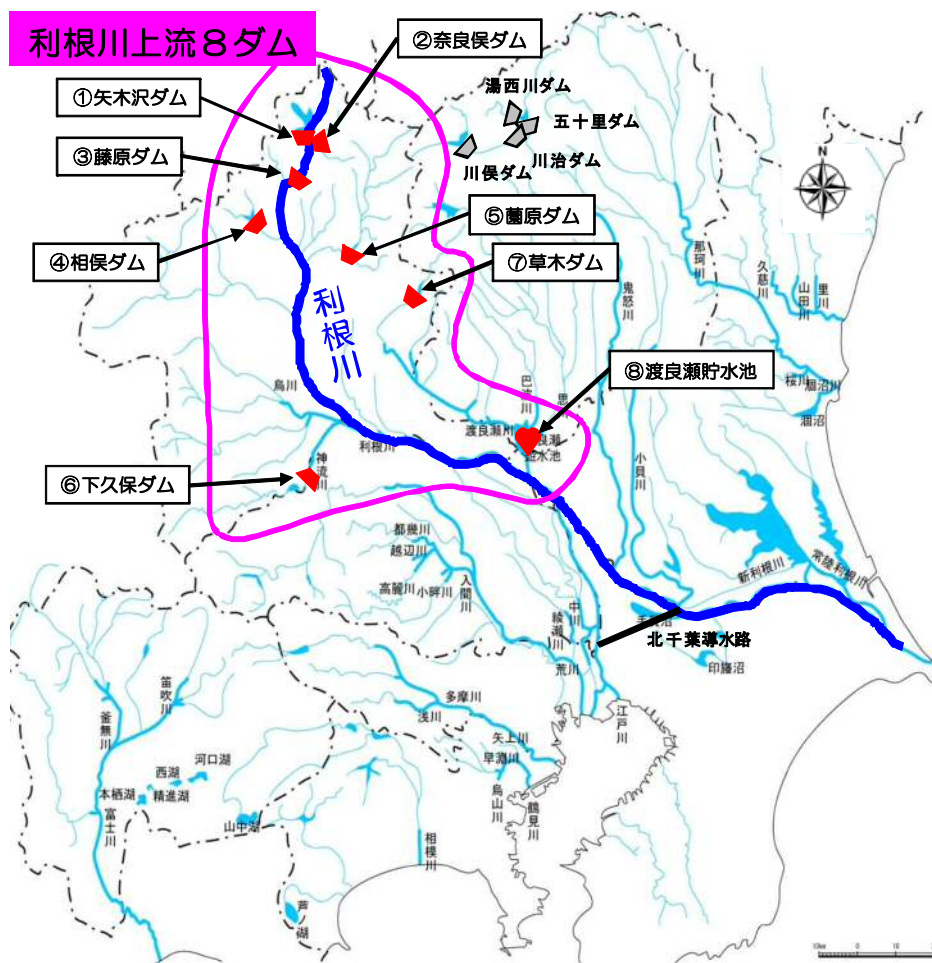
利根川上流８ダム

②奈良俣ダム
①矢木沢ダム
湯西川ダム
五十里ダム
③藤原ダム
川俣ダム
川治ダム
⑤薗原ダム
④相俣ダム
⑦草木ダム
利根川
⑧渡良瀬貯水池
⑥下久保ダム
北千葉導水路

那珂川
久慈川
山田川
里川
鬼怒川
巴波川
思川
小貝川
涸沼川
涸沼
烏川
渡良瀬川
渡良瀬貯水池
利根川
神流川
都幾川
越辺川
高麗川
小畔川
入間川
新利根川
常陸利根川
綾瀬川
中川
荒川
手賀沼
印旛沼
江戸川
笛吹川
釜無川
多摩川
浅川
矢上川
早淵川
河口湖
西湖
精進湖
本栖湖
富士川
山中湖
鳥山川
鶴見川
相模川
芦ノ湖
N